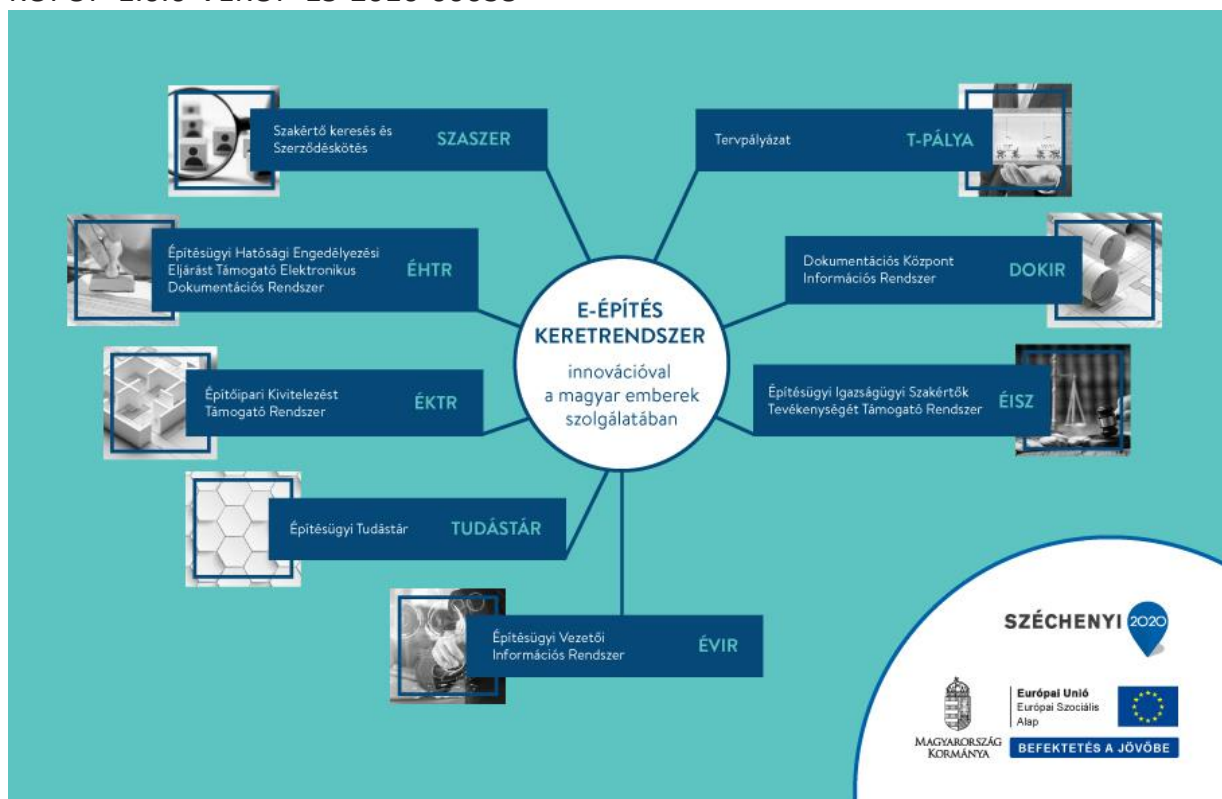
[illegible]

Szakértő keresés és Szerződéskötés SZASZER

Tervpályázat T-PÁLYA

Építésügyi Hatósági Engedélyezési Eljárást Támogató Elektronikus Dokumentációs Rendszer ÉHTR

Dokumentációs Központ Információs Rendszer DOKIR

E-ÉPÍTÉS KERETRENDSZER

innovációval a magyar emberek szolgálatában

Építőipari Kivitelezést Támogató Rendszer ÉKTR

Építésügyi Igazságügyi Szakértők Tevékenységét Támogató Rendszer ÉISZ

Építésügyi Tudástár TUDÁSTÁR

Építésügyi Vezetői Információs Rendszer ÉVIR

SZÉCHENYI 2020

MAGYARORSZÁG KORMÁNYA

Európai Unió
Európai Szociális Alap

BEFEKTETÉS A JÖVŐBE